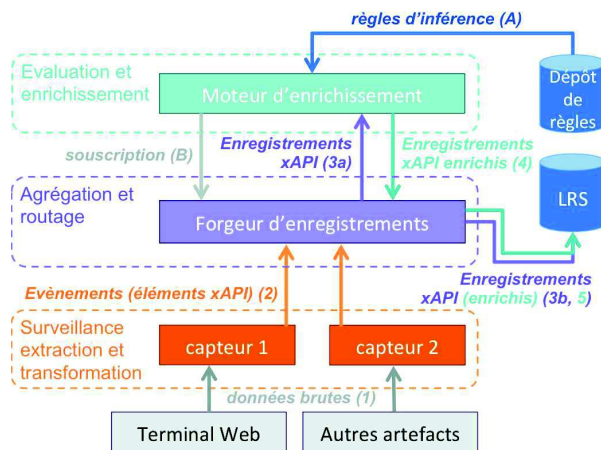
règles d'inférence (A)

Evaluation et enrichissement

Moteur d'enrichissement

Dépôt de règles

souscription (B)

Enregistrements xAPI (3a)

Enregistrements xAPI enrichis (4)

LRS

Agrégation et routage

Forgeur d'enregistrements

Enregistrements xAPI (enrichis) (3b, 5)

Evènements (éléments xAPI) (2)

Surveillance extraction et transformation

capteur 1

capteur 2

données brutes (1)

Terminal Web

Autres artefacts